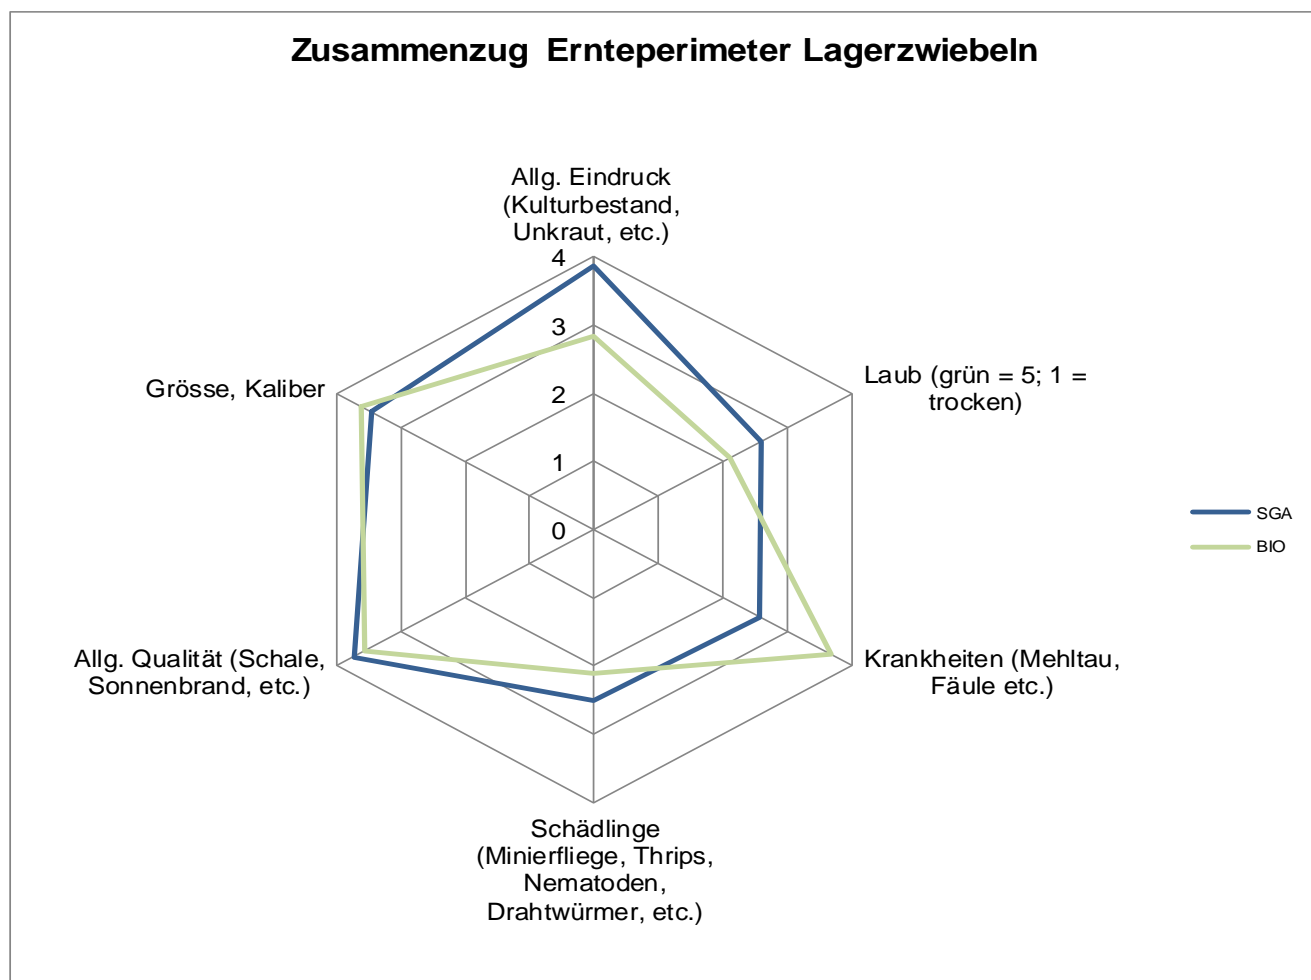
Zusammenzug Ernteperimeter Lagerzwiebeln

Allg. Eindruck (Kulturbestand, Unkraut, etc.)

4
3
2
1
0

Laub (grün = 5; 1 = trocken)

Krankheiten (Mehltau, Fäule etc.)

Schädlinge (Minierfliege, Thrips, Nematoden, Drahtwürmer, etc.)

Allg. Qualität (Schale, Sonnenbrand, etc.)

Grösse, Kaliber

SGA
BIO